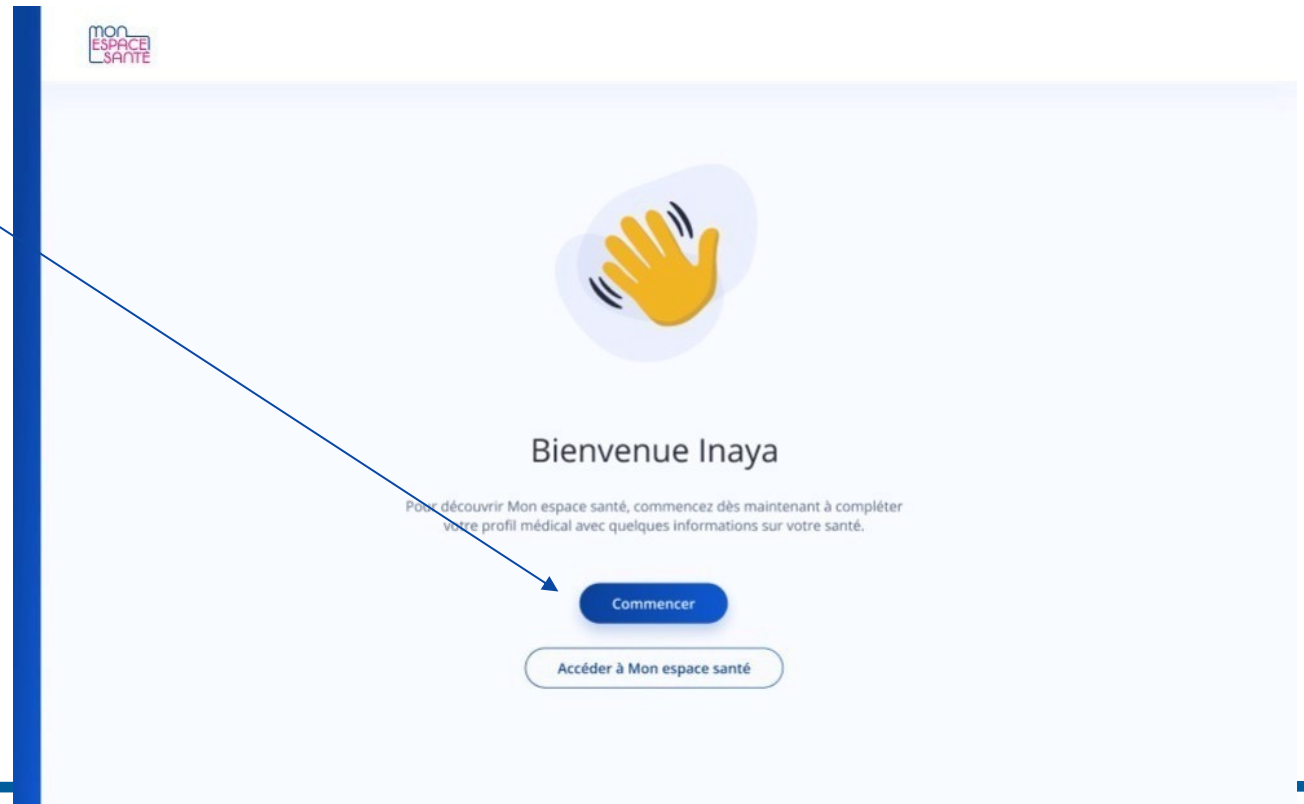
MON ESPACE SANTÉ

Bienvenue Inaya

Pour découvrir Mon espace santé, commencez dès maintenant à compléter votre profil médical avec quelques informations sur votre santé.

Commencer

Accéder à Mon espace santé